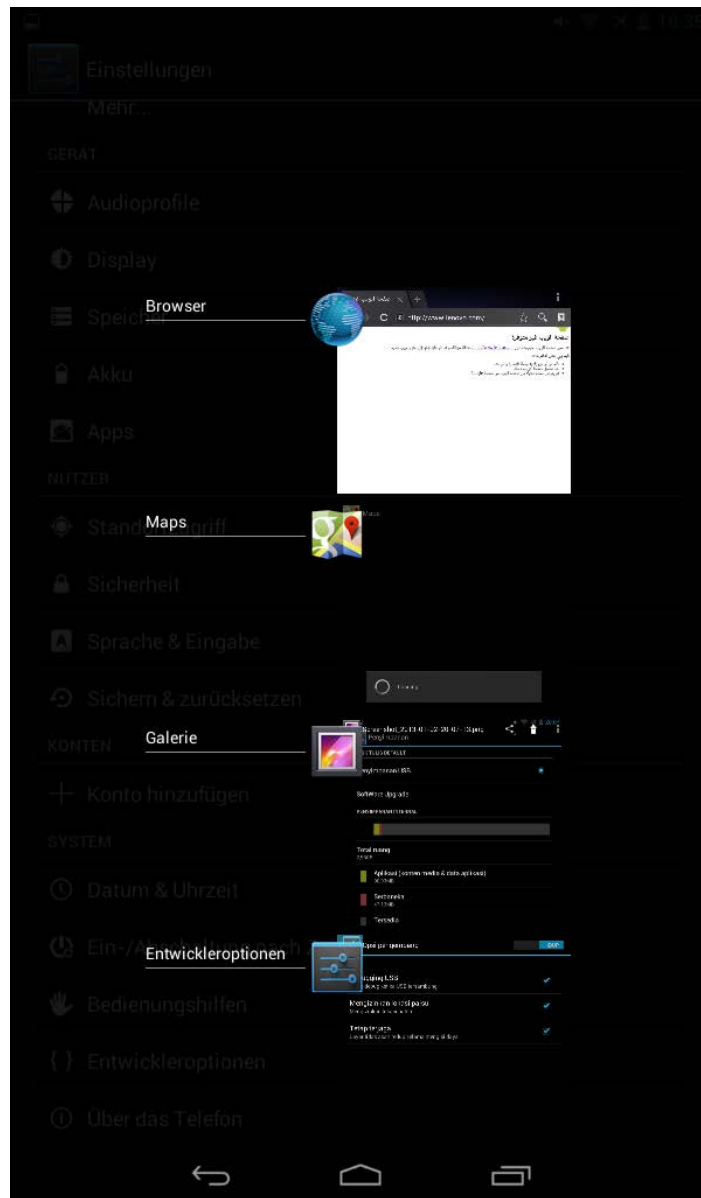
Einstellungen
Mehr...

GERÄT

Audioprofile

Display

Browser

Speicher

Akku

Apps

NUTZER

Maps

Standortzugriff

Sicherheit

Sprache & Eingabe

Sichern & zurücksetzen

KONTEN

Galerie

Konto hinzufügen

SYSTEM

Datum & Uhrzeit

Ein-/Ausschalten nach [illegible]

Entwickleroptionen

Bedienungshilfen

Entwickleroptionen

Über das Telefon

http://www.lenovo.com/

Software Upgrade

Total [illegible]

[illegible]